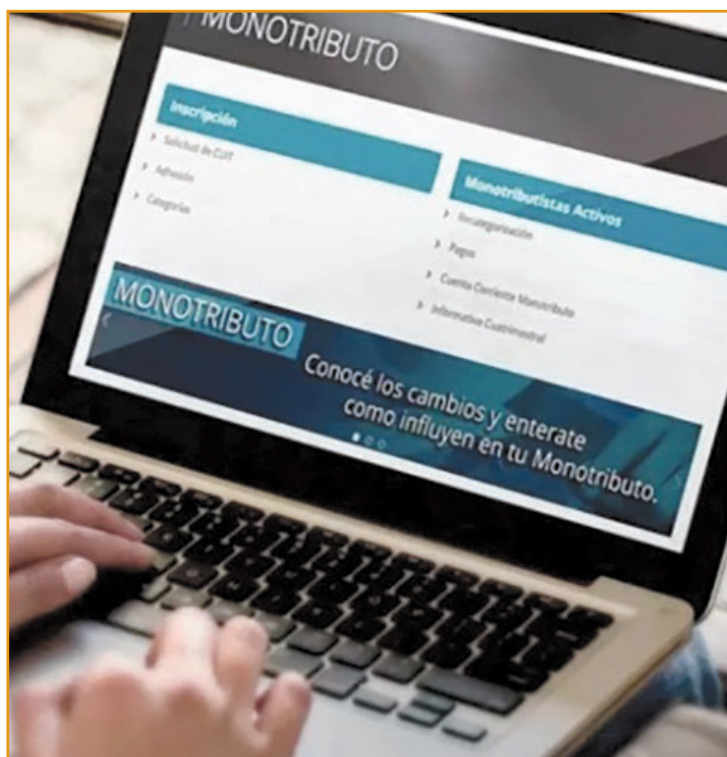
MONOTRIBUTO

Inscripción

Solicitud de CUIT

Adhesión

Categorías

Monotributistas Activos

Recategorización

Pagos

Cuenta Corriente Monotributo

Informativa Cuatrimestral

MONOTRIBUTO

Conocé los cambios y enterate como influyen en tu Monotributo.